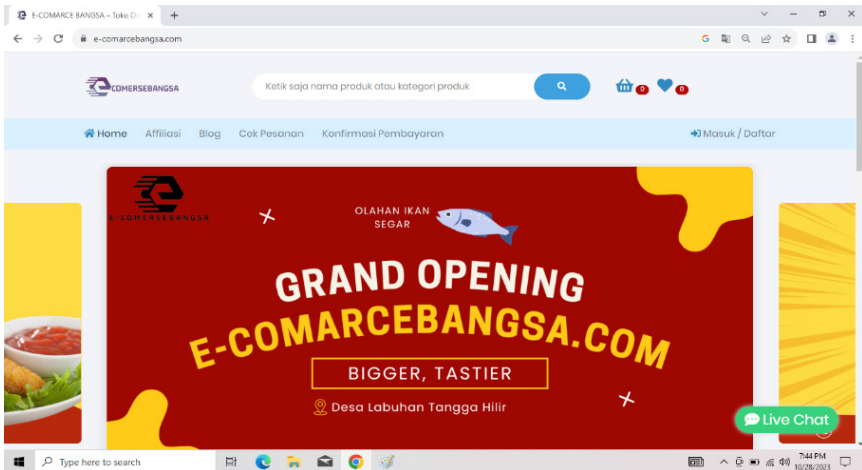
E-COMARCE BANGSA – Toko O

e-comarcebangsa.com

COMERSEBANGSA

Ketik saja nama produk atau kategori produk

0

0

Home Affiliasi Blog Cek Pesanan Konfirmasi Pembayaran

Masuk / Daftar

E-COMERSEBANGSA

OLAHAN IKAN SEGAR

GRAND OPENING

E-COMARCEBANGSA.COM

BIGGER, TASTIER

Desa Labuhan Tangga Hilir

Live Chat

Type here to search

7:44 PM

10/28/2023